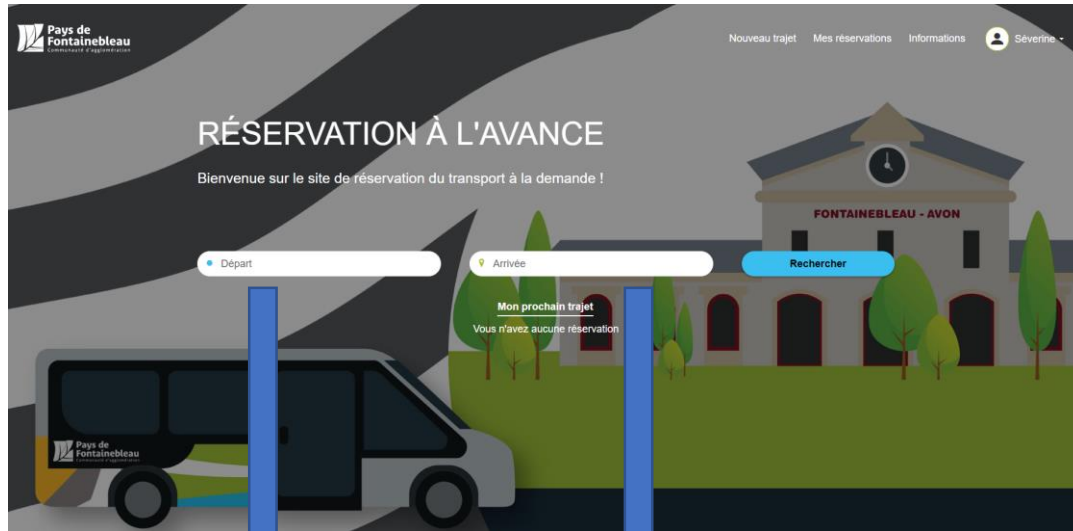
Pays de Fontainebleau
Communauté d'agglomération

Nouveau trajet Mes réservations Informations Séverine

RÉSERVATION À L'AVANCE

Bienvenue sur le site de réservation du transport à la demande !

FONTAINEBLEAU - AVON

Départ

Arrivée

Rechercher

Mon prochain trajet

Vous n'avez aucune réservation

Pays de Fontainebleau
Communauté d'agglomération